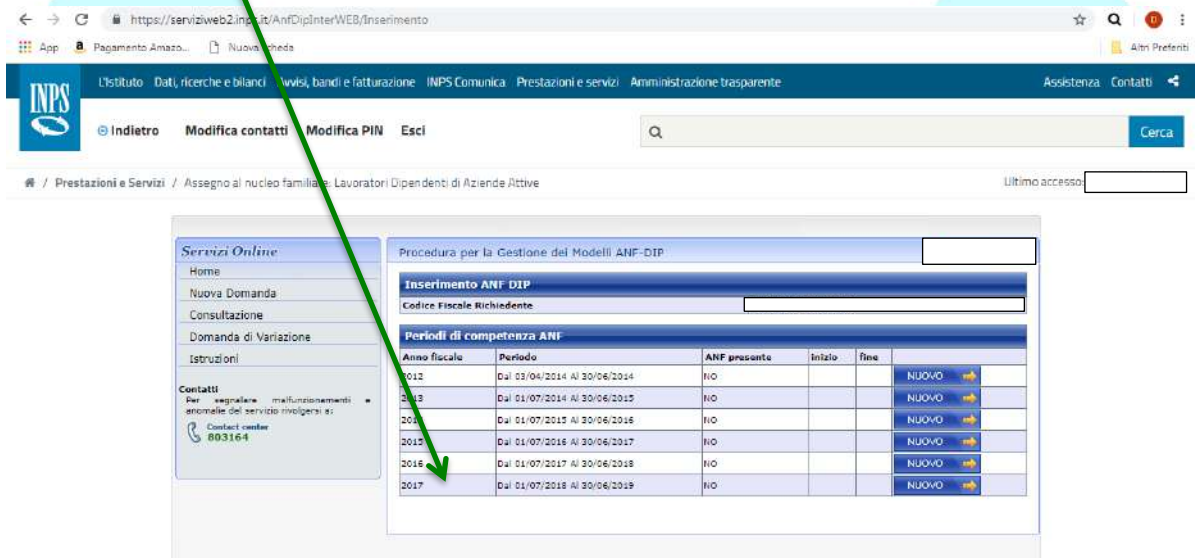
https://serviziweb2.inps.it/AnfDipInterWEB/Inserimento

App Pagamento Amazo... Nuova scheda Altri Preferiti

INPS

L'Istituto Dati, ricerche e bilanci Avvisi, bandi e fatturazione INPS Comunica Prestazioni e servizi Amministrazione trasparente Assistenza Contatti

Indietro Modifica contatti Modifica PIN Esci Cerca

/ Prestazioni e Servizi / Assegno al nucleo familiare. Lavoratori Dipendenti di Aziende Attive Ultimo accesso:

Servizi Online
Home
Nuova Domanda
Consultazione
Domanda di Variazione
Istruzioni

Contatti
Per segnalare malfunzionamenti e anomalie del servizio rivolgersi a:
Contact center
803164

Procedura per la Gestione dei Modelli ANF-DIP

Inserimento ANF DIP
Codice Fiscale Richiedente

Periodi di competenza ANF

| Anno fiscale | Periodo | ANF presente | inizio | fine | |
|---|---|---|---|---|---|
| 2012 | Dal 03/04/2014 Al 30/06/2014 | NO | | | NUOVO |
| 2013 | Dal 01/07/2014 Al 30/06/2015 | NO | | | NUOVO |
| 2014 | Dal 01/07/2015 Al 30/06/2016 | NO | | | NUOVO |
| 2015 | Dal 01/07/2016 Al 30/06/2017 | NO | | | NUOVO |
| 2016 | Dal 01/07/2017 Al 30/06/2018 | NO | | | NUOVO |
| 2017 | Dal 01/07/2018 Al 30/06/2019 | NO | | | NUOVO |